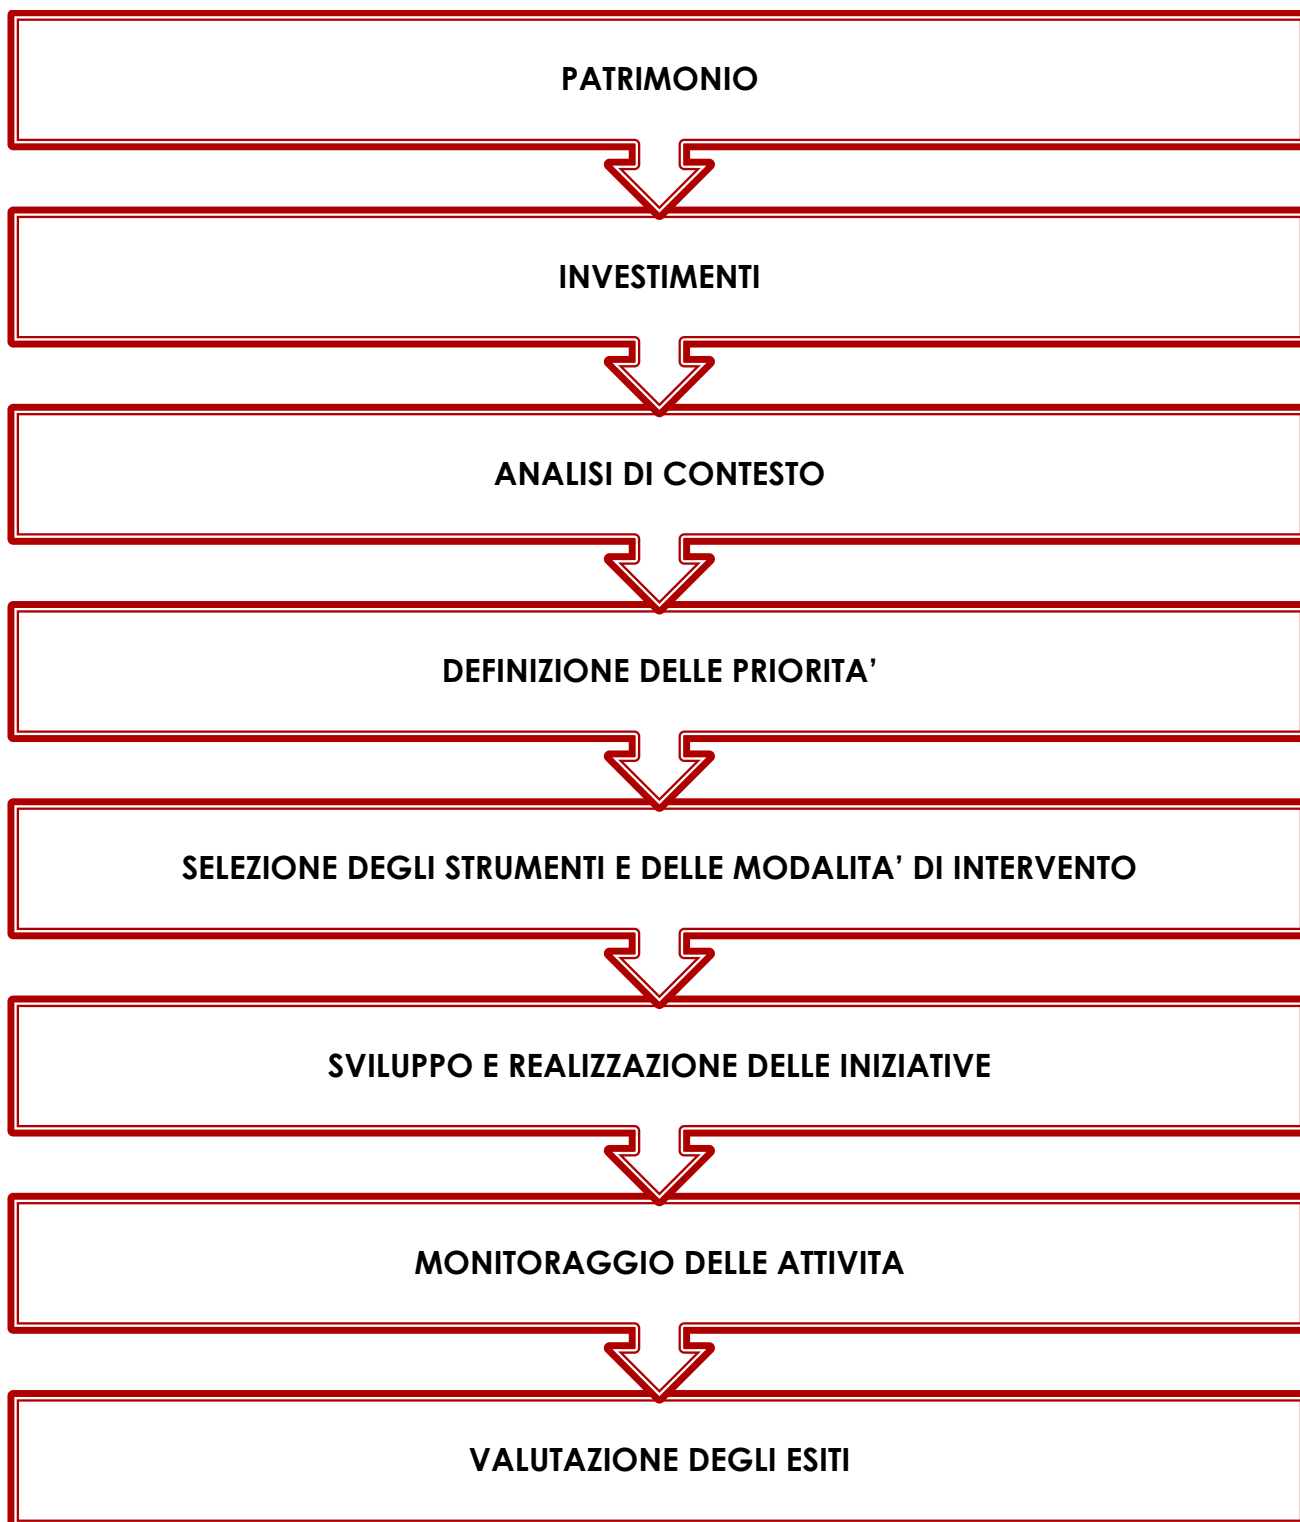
PATRIMONIO

INVESTIMENTI

ANALISI DI CONTESTO

DEFINIZIONE DELLE PRIORITA’

SELEZIONE DEGLI STRUMENTI E DELLE MODALITA’ DI INTERVENTO

SVILUPPO E REALIZZAZIONE DELLE INIZIATIVE

MONITORAGGIO DELLE ATTIVITA

VALUTAZIONE DEGLI ESITI